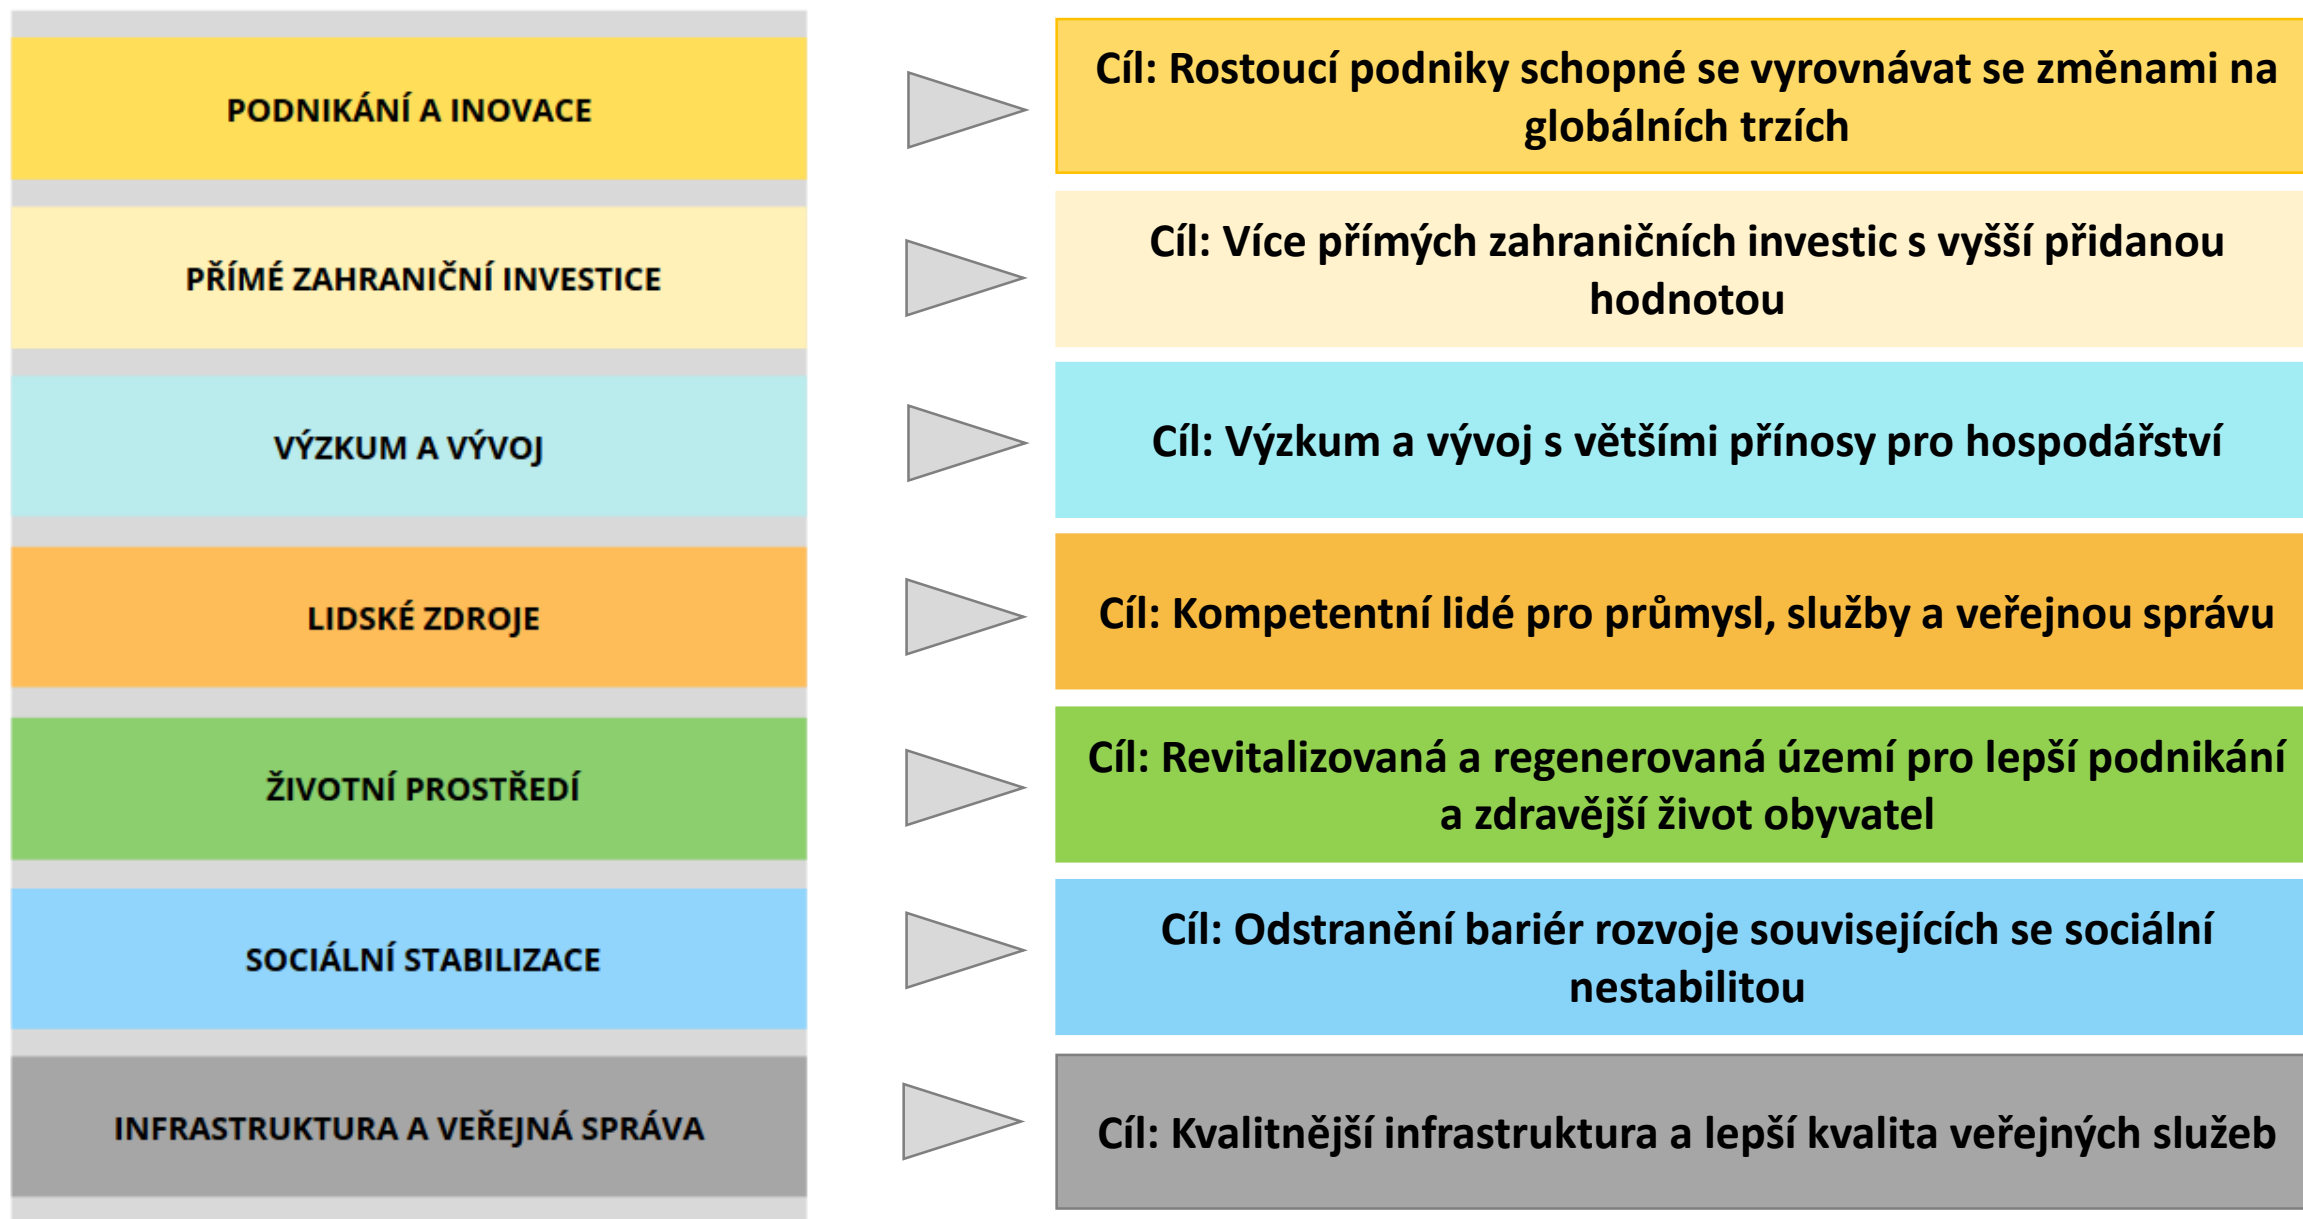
PODNIKÁNÍ A INOVACE

Cíl: Rostoucí podniky schopné se vyrovnávat se změnami na globálních trzích

PŘÍMÉ ZAHRANIČNÍ INVESTICE

Cíl: Více přímých zahraničních investic s vyšší přidanou hodnotou

VÝZKUM A VÝVOJ

Cíl: Výzkum a vývoj s většími přínosy pro hospodářství

LIDSKÉ ZDROJE

Cíl: Kompetentní lidé pro průmysl, služby a veřejnou správu

ŽIVOTNÍ PROSTŘEDÍ

Cíl: Revitalizovaná a regenerovaná území pro lepší podnikání a zdravější život obyvatel

SOCIÁLNÍ STABILIZACE

Cíl: Odstranění bariér rozvoje souvisejících se sociální nestabilitou

INFRASTRUKTURA A VEŘEJNÁ SPRÁVA

Cíl: Kvalitnější infrastruktura a lepší kvalita veřejných služeb